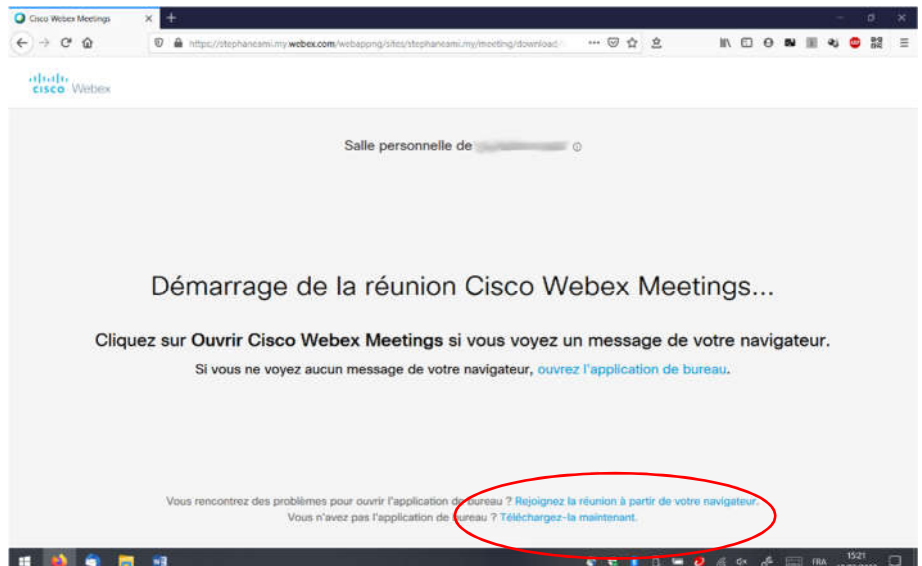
Cisco Webex Meetings

https://stephanesmi.my.webex.com/webappng/sites/stephanesmi.my/meeting/download/

cisco Webex

Salle personnelle de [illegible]

Démarrage de la réunion Cisco Webex Meetings...

Cliquez sur Ouvrir Cisco Webex Meetings si vous voyez un message de votre navigateur.

Si vous ne voyez aucun message de votre navigateur, ouvrez l'application de bureau.

Vous rencontrez des problèmes pour ouvrir l'application de bureau ? Rejoignez la réunion à partir de votre navigateur.
Vous n'avez pas l'application de bureau ? Téléchargez-la maintenant.

FRA 15:21